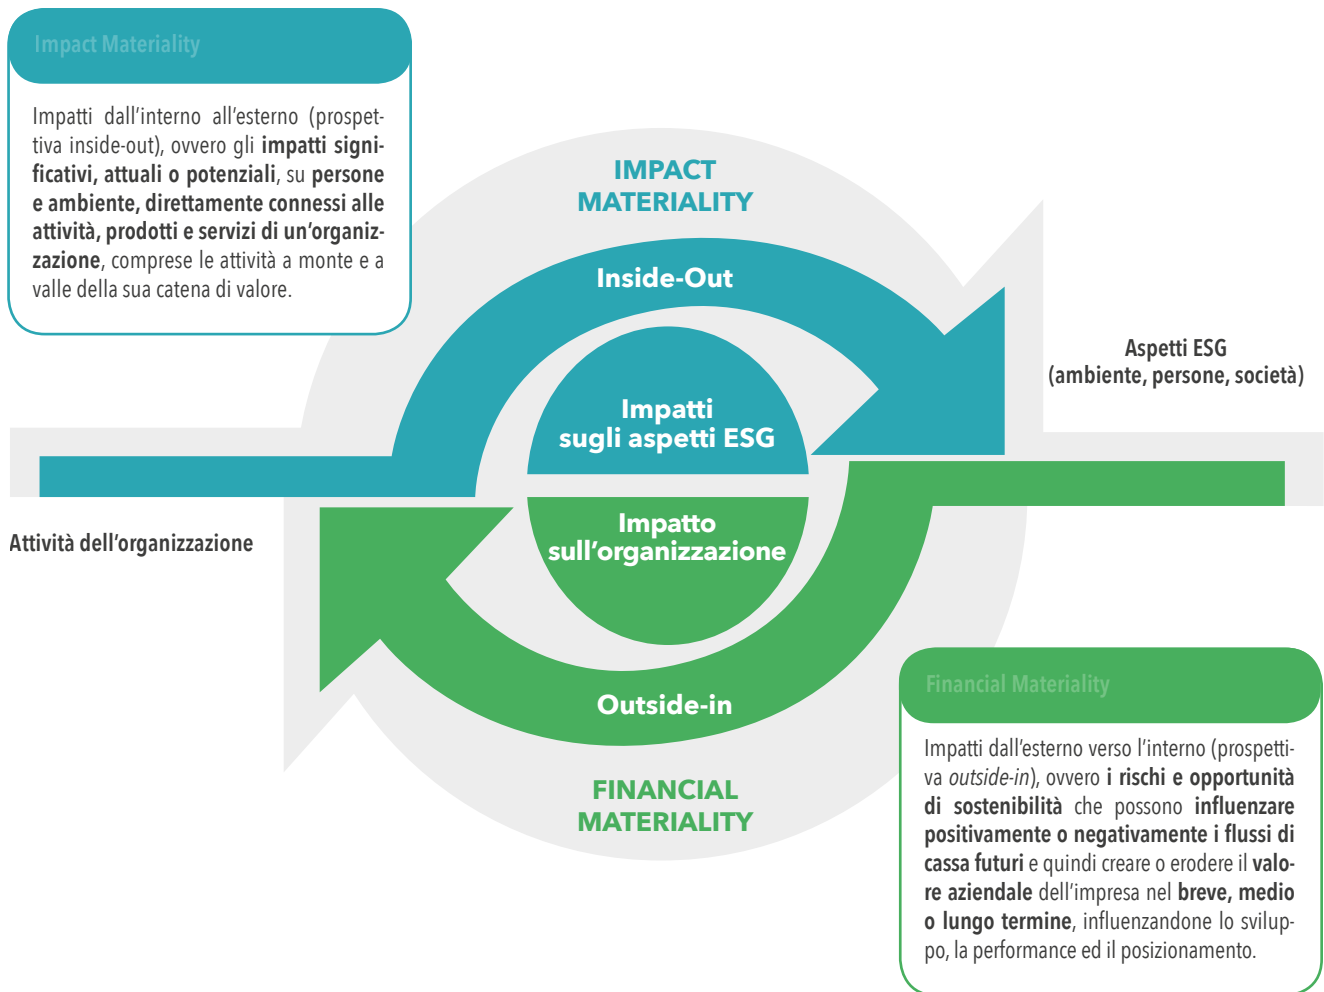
Impact Materiality

Impatti dall'interno all'esterno (prospettiva inside-out), ovvero gli impatti significativi, attuali o potenziali, su persone e ambiente, direttamente connessi alle attività, prodotti e servizi di un'organizzazione, comprese le attività a monte e a valle della sua catena di valore.

IMPACT MATERIALITY

Inside-Out

Impatti sugli aspetti ESG

Aspetti ESG (ambiente, persone, società)

Attività dell'organizzazione

Impatto sull'organizzazione

Outside-in

FINANCIAL MATERIALITY

Financial Materiality

Impatti dall'esterno verso l'interno (prospettiva outside-in), ovvero i rischi e opportunità di sostenibilità che possono influenzare positivamente o negativamente i flussi di cassa futuri e quindi creare o erodere il valore aziendale dell'impresa nel breve, medio o lungo termine, influenzandone lo sviluppo, la performance ed il posizionamento.